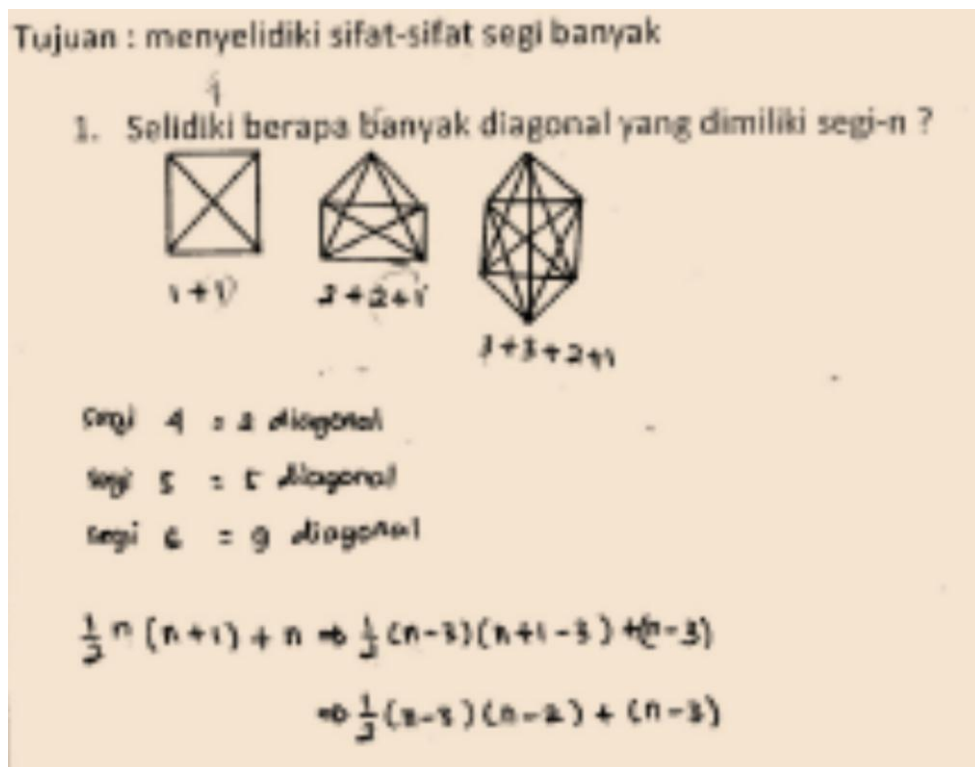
Tujuan : menyelidiki sifat-sifat segi banyak

1. Selidiki berapa banyak diagonal yang dimiliki segi-n ?

1+1

2+2+1

3+3+2+1

segi 4 = 2 diagonal

segi 5 = 5 diagonal

segi 6 = 9 diagonal

$\frac{1}{2}n(n+1)+n \Rightarrow \frac{1}{2}(n-3)(n+1-3)+(n-3)$

$\Rightarrow \frac{1}{2}(n-3)(n-2)+(n-3)$